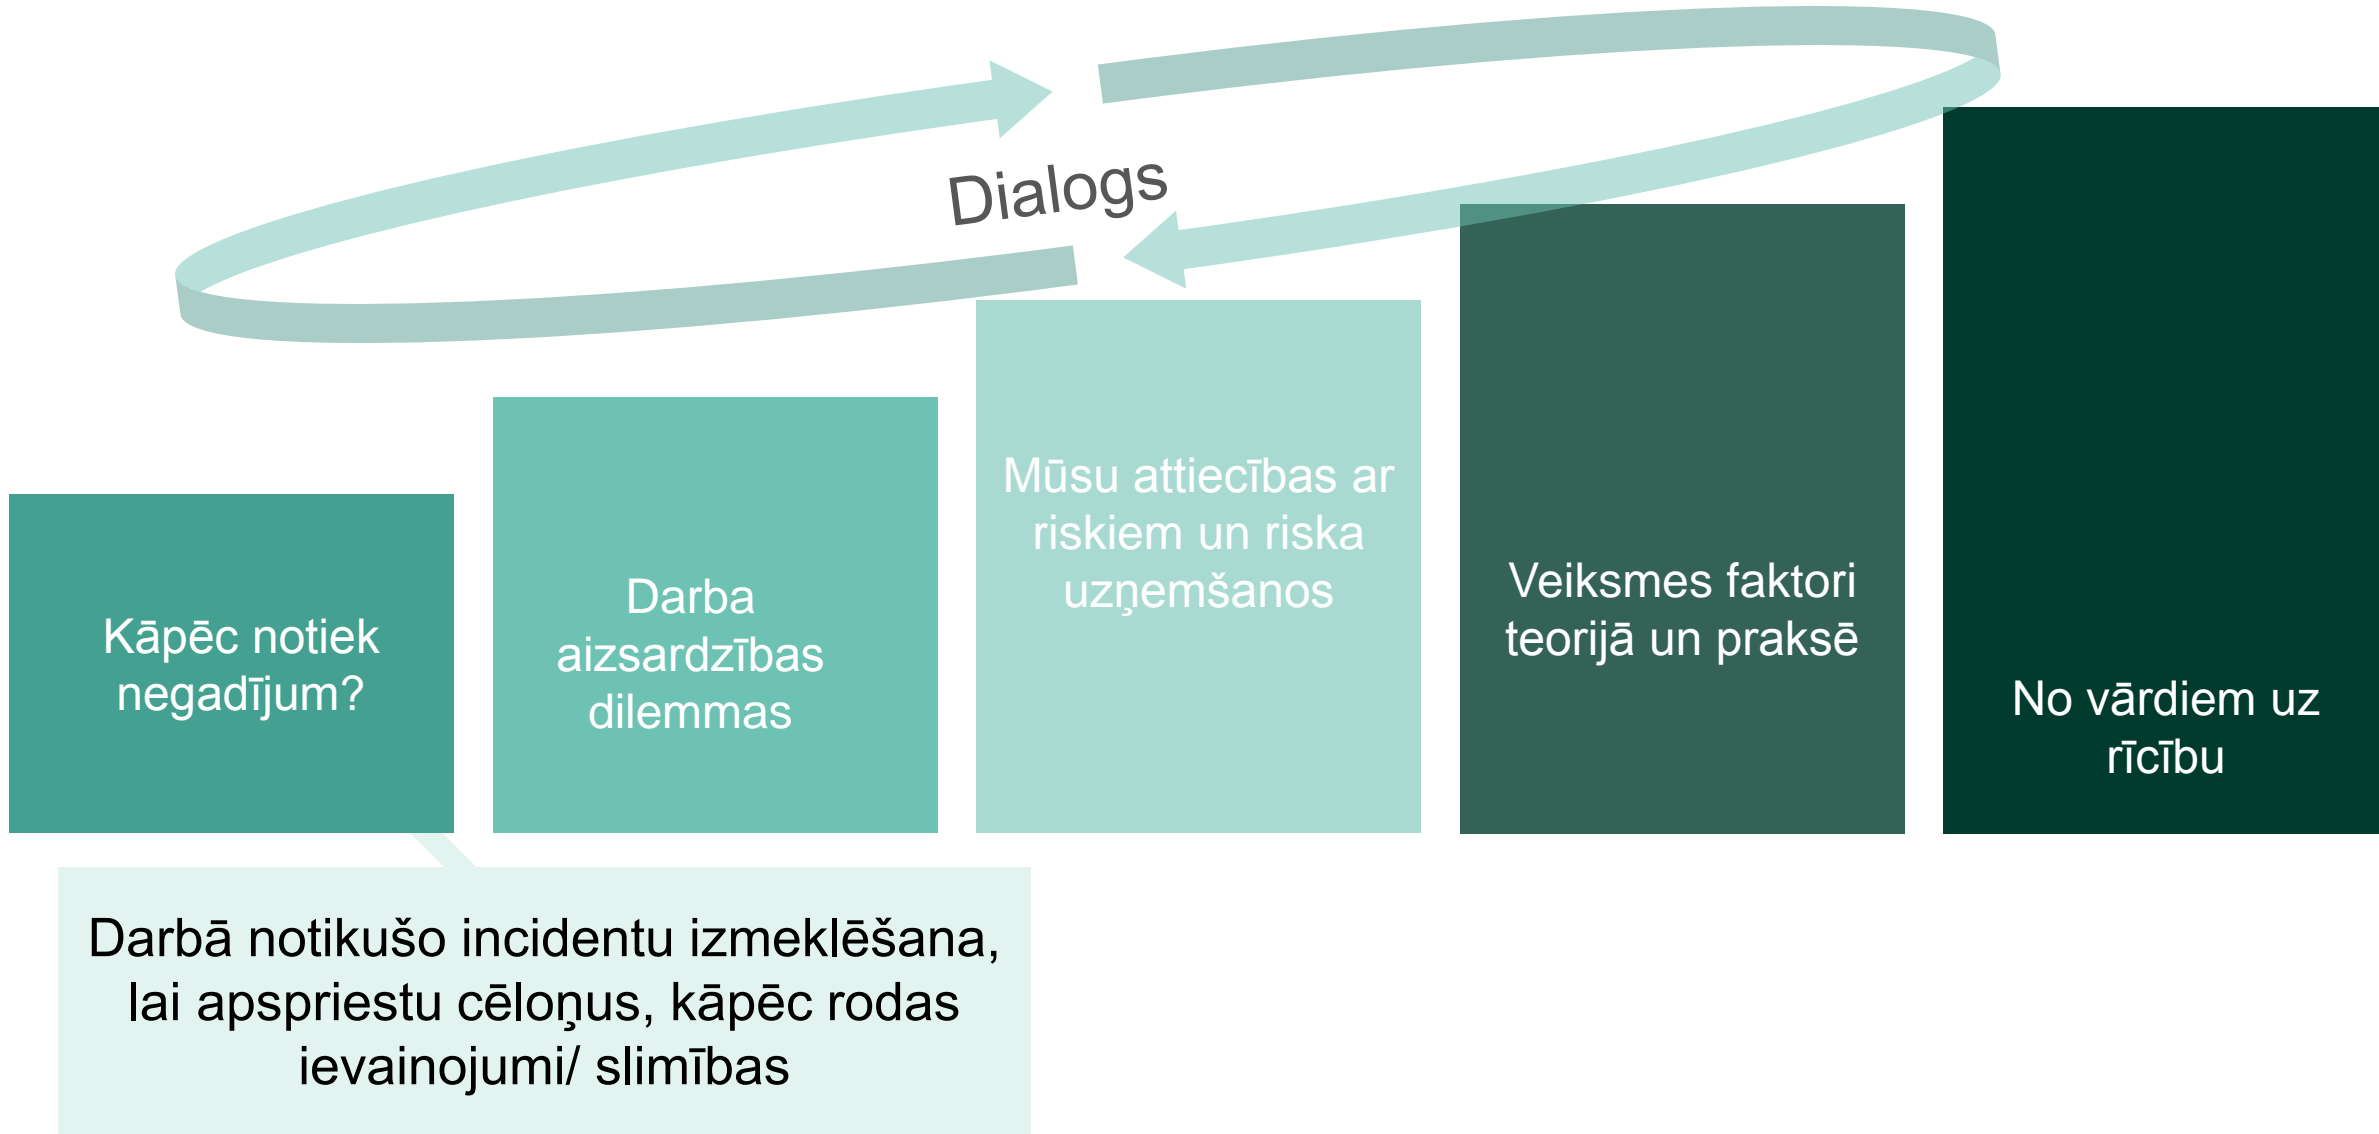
Dialogs

Kāpēc notiek negadījum?

Darba aizsardzības dilemmas

Mūsu attiecības ar riskiem un riska uzņemšanos

Veiksmes faktori teorijā un praksē

No vārdiem uz rīcību

Darbā notikušo incidentu izmeklēšana, lai apspriestu cēloņus, kāpēc rodas ievainojumi/ slimības